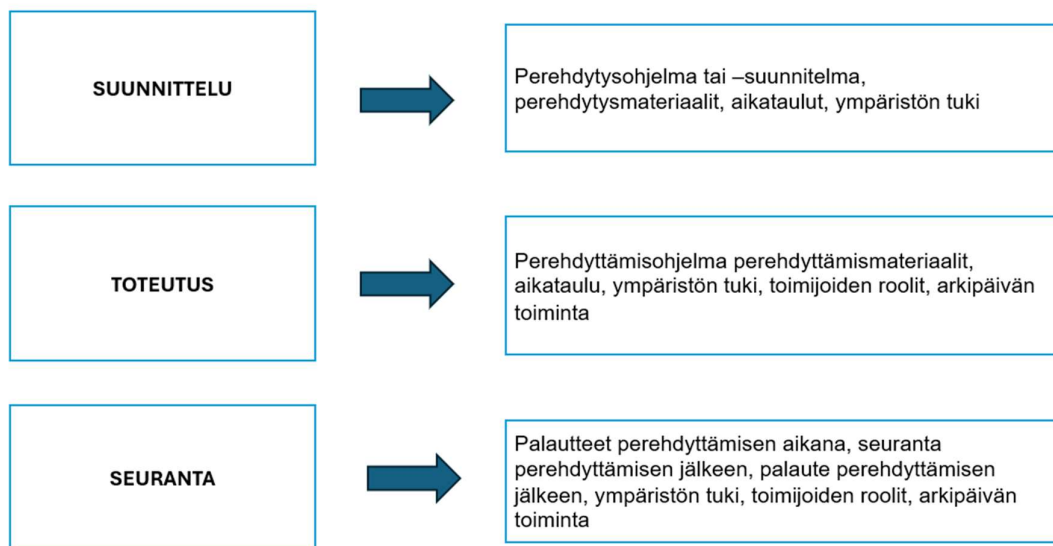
SUUNNITTELU

Perehdytysohjelma tai –suunnitelma, perehdytysmateriaalit, aikataulut, ympäristön tuki

TOTEUTUS

Perehdyttämisohjelma perehdyttämismateriaalit, aikataulu, ympäristön tuki, toimijoiden roolit, arkipäivän toiminta

SEURANTA

Palautteet perehdyttämisen aikana, seuranta perehdyttämisen jälkeen, palaute perehdyttämisen jälkeen, ympäristön tuki, toimijoiden roolit, arkipäivän toiminta